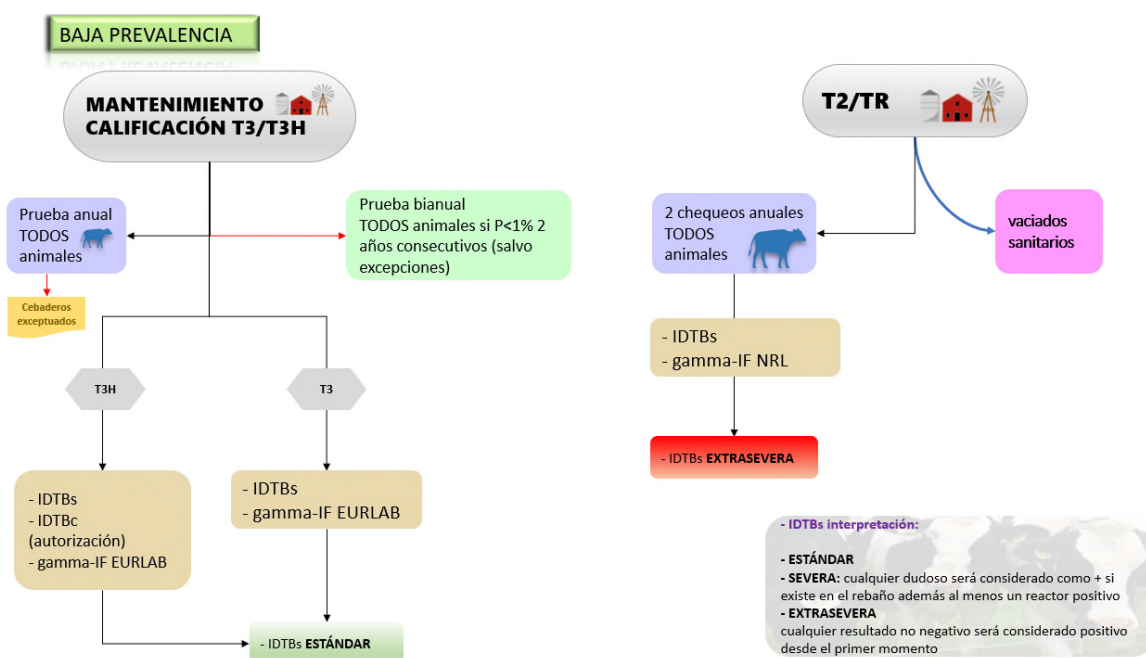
BAJA PREVALENCIA

MANTENIMIENTO CALIFICACIÓN T3/T3H

Prueba anual TODOS animales

Prueba bianual TODOS animales si P<1% 2 años consecutivos (salvo excepciones)

Cebaderos exceptuados

T3H

T3

- IDTBs
- IDTBc (autorización)
- gamma-IF EURLAB

- IDTBs
- gamma-IF EURLAB

- IDTBs ESTÁNDAR

T2/TR

2 chequeos anuales TODOS animales

vaciados sanitarios

- IDTBs
- gamma-IF NRL

- IDTBs EXTRASEVERA

- IDTBs interpretación:

- ESTÁNDAR
- SEVERA: cualquier dudoso será considerado como + si existe en el rebaño además al menos un reactor positivo
- EXTRASEVERA
cualquier resultado no negativo será considerado positivo desde el primer momento